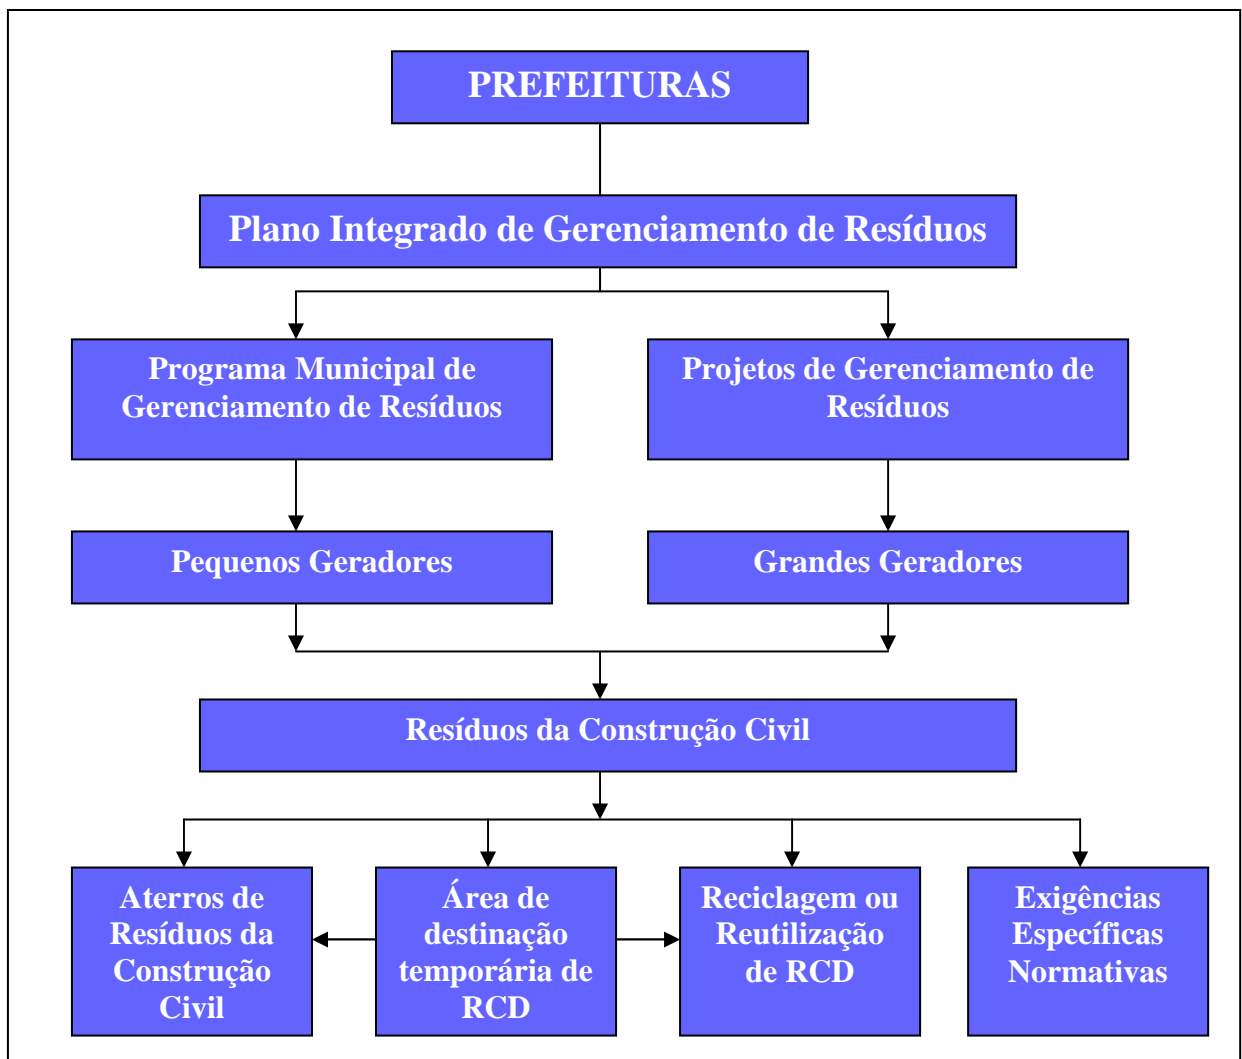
PREFEITURAS

Plano Integrado de Gerenciamento de Resíduos

Programa Municipal de Gerenciamento de Resíduos

Projetos de Gerenciamento de Resíduos

Pequenos Geradores

Grandes Geradores

Resíduos da Construção Civil

Aterros de Resíduos da Construção Civil

Área de destinação temporária de RCD

Reciclagem ou Reutilização de RCD

Exigências Específicas Normativas